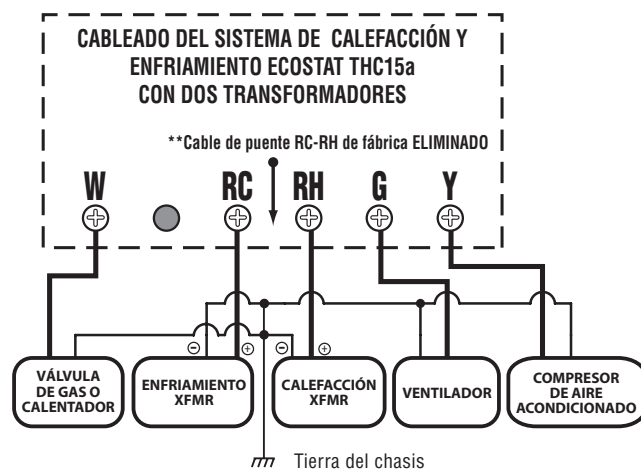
CABLEADO DEL SISTEMA DE CALEFACCIÓN Y ENFRIAMIENTO ECOSTAT THC15a CON DOS TRANSFORMADORES

**Cable de puente RC-RH de fábrica ELIMINADO

W RC RH G Y

⊖ ⊕ ⊖ ⊕

VÁLVULA DE GAS O CALENTADOR

ENFRIAMIENTO XFMR

CALEFACCIÓN XFMR

VENTILADOR

COMPRESOR DE AIRE ACONDICIONADO

Tierra del chasis